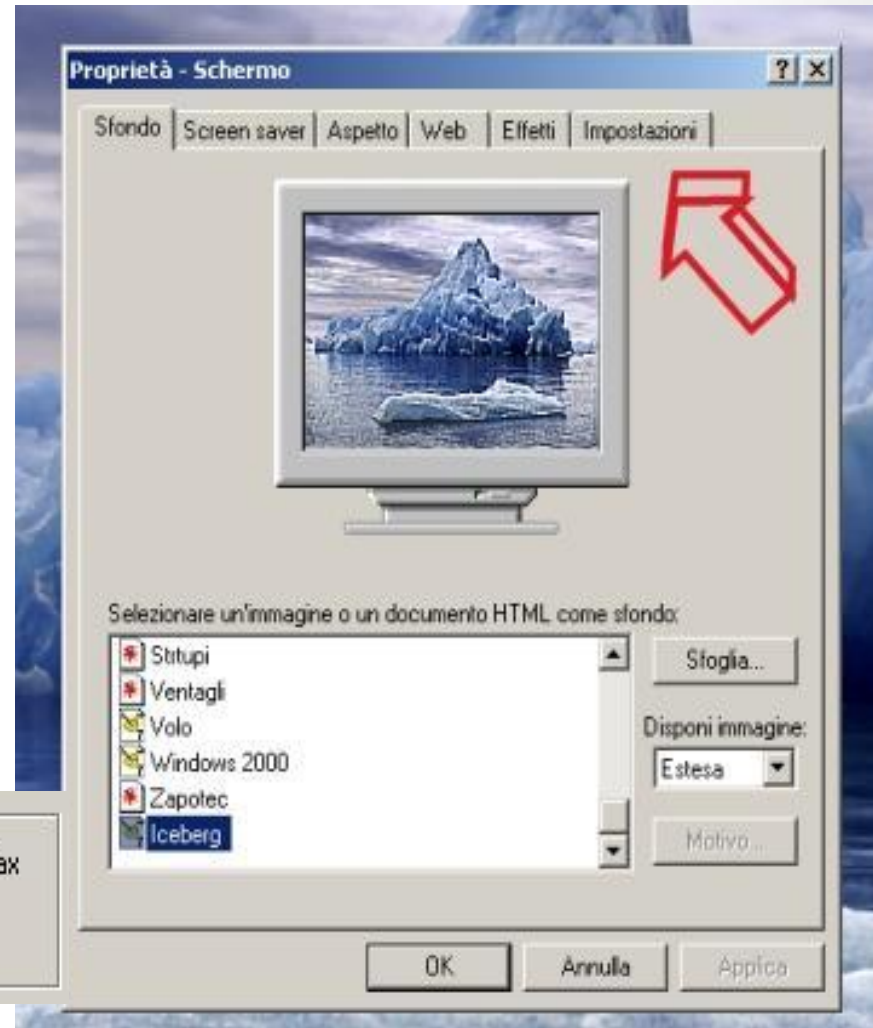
Proprietà - Schermo

? X

Sfondo | Screen saver | Aspetto | Web | Effetti | Impostazioni

Selezionare un'immagine o un documento HTML come sfondo:

Stritupi
Ventagli
Volo
Windows 2000
Zapotec
Iceberg

Sfoglia...

Disponi immagine:

Estesa

Motivo...

ax

OK

Annulla

Applica